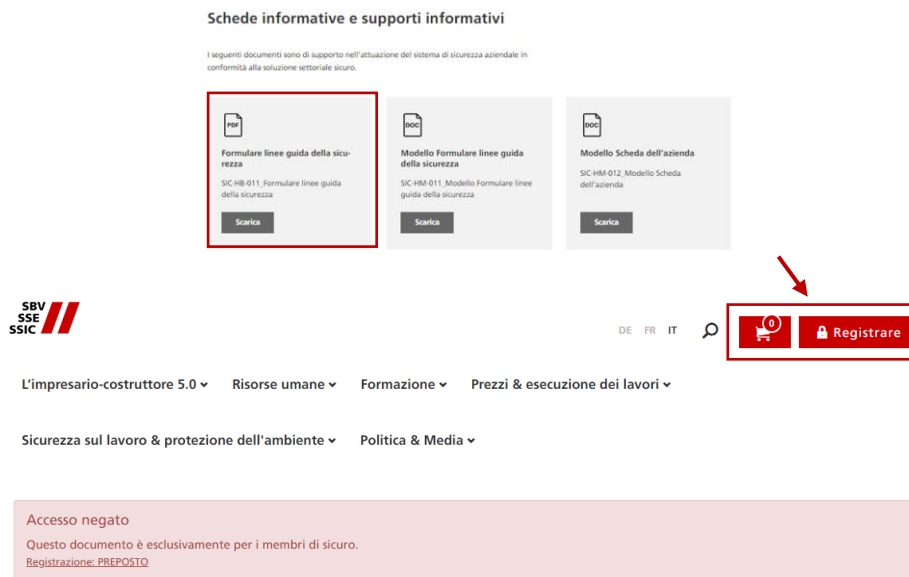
Schede informative e supporti informativi

I seguenti documenti sono di supporto nell'attuazione del sistema di sicurezza aziendale in conformità alla soluzione settoriale sicuro.

PDF

Formulare linee guida della sicurezza

SIC-HB-011_Formulare linee guida della sicurezza

Scarica

DOC

Modello Formulare linee guida della sicurezza

SIC-HM-011_Modello Formulare linee guida della sicurezza

Scarica

DOC

Modello Scheda dell'azienda

SIC-HM-012_Modello Scheda dell'azienda

Scarica

SBV SSE SSIC

DE FR IT

0

Registrare

L'impresario-costruttore 5.0 Risorse umane Formazione Prezzi & esecuzione dei lavori

Sicurezza sul lavoro & protezione dell'ambiente Politica & Media

Accesso negato

Questo documento è esclusivamente per i membri di sicuro.

Registrazione: PREPOSTO